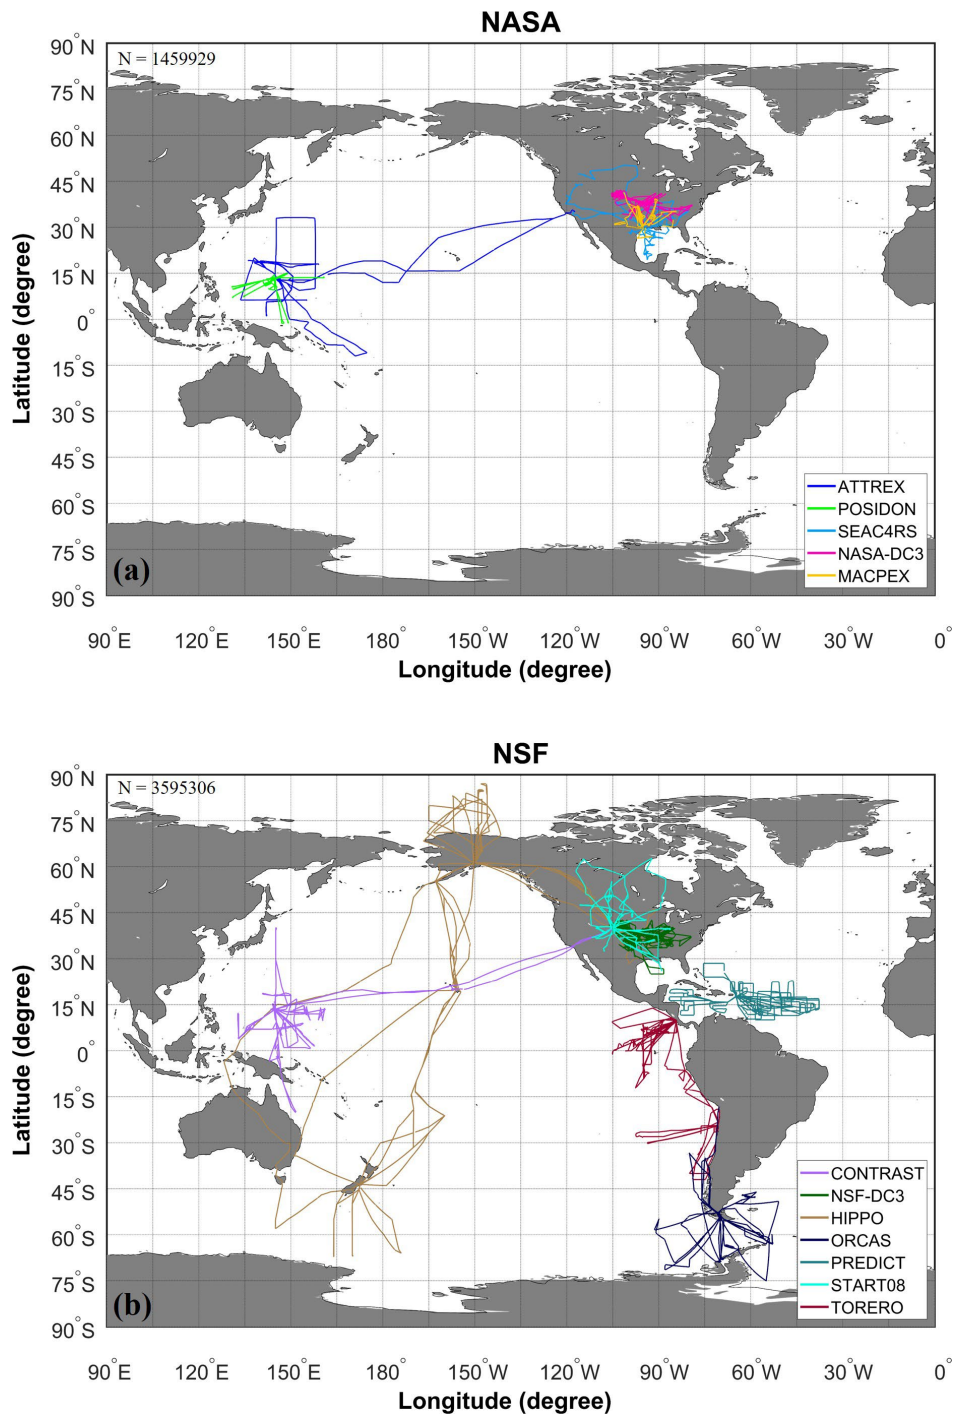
NASA

N = 1459929

90°N
75°N
60°N
45°N
30°N
15°N
0°
15°S
30°S
45°S
60°S
75°S
90°S

Latitude (degree)

(a)

ATTREX
POSIDON
SEAC4RS
NASA-DC3
MACPEX

90°E 120°E 150°E 180° 150°W 120°W 90°W 60°W 30°W 0°

Longitude (degree)

NSF

N = 3595306

90°N
75°N
60°N
45°N
30°N
15°N
0°
15°S
30°S
45°S
60°S
75°S
90°S

Latitude (degree)

(b)

CONTRAST
NSF-DC3
HIPPO
ORCAS
PREDICT
START08
TORERO

90°E 120°E 150°E 180° 150°W 120°W 90°W 60°W 30°W 0°

Longitude (degree)